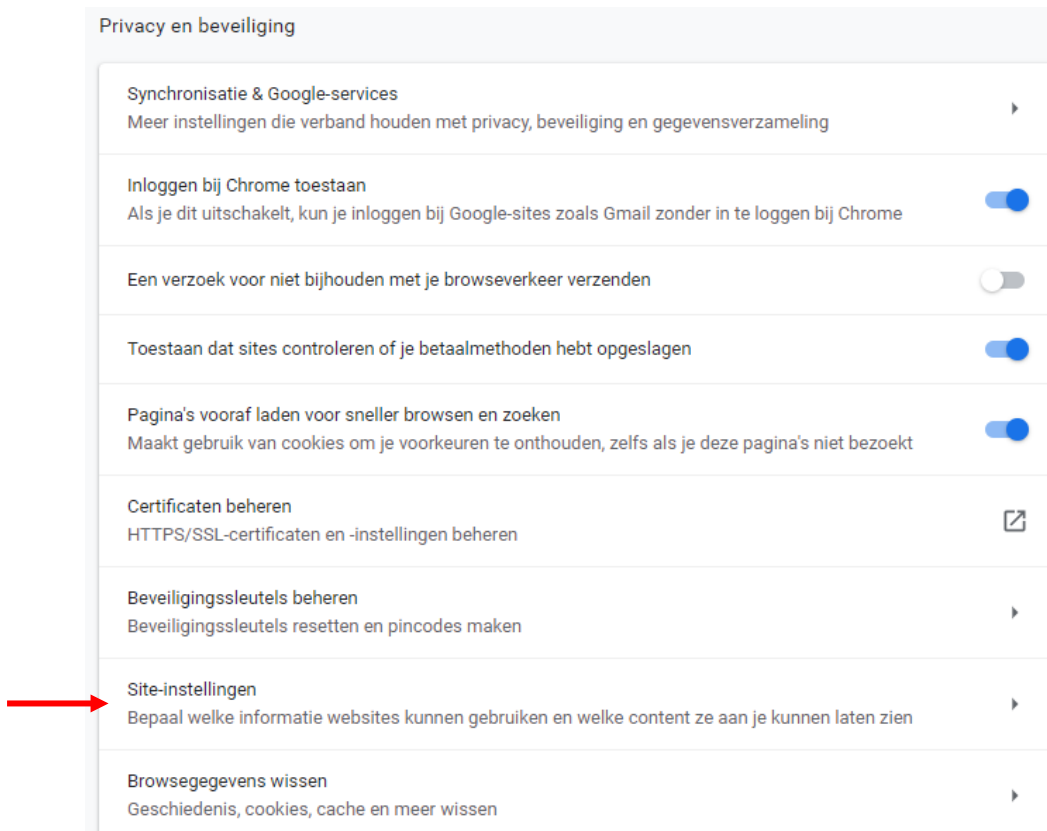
Privacy en beveiliging

Synchronisatie & Google-services
Meer instellingen die verband houden met privacy, beveiliging en gegevensverzameling

Inloggen bij Chrome toestaan
Als je dit uitschakelt, kun je inloggen bij Google-sites zoals Gmail zonder in te loggen bij Chrome

Een verzoek voor niet bijhouden met je browseverkeer verzenden

Toestaan dat sites controleren of je betaalmethoden hebt opgeslagen

Pagina's vooraf laden voor sneller browsen en zoeken
Maakt gebruik van cookies om je voorkeuren te onthouden, zelfs als je deze pagina's niet bezoekt

Certificaten beheren
HTTPS/SSL-certificaten en -instellingen beheren

Beveiligingssleutels beheren
Beveiligingssleutels resetten en pincodes maken

Site-instellingen
Bepaal welke informatie websites kunnen gebruiken en welke content ze aan je kunnen laten zien

Browsegegevens wissen
Geschiedenis, cookies, cache en meer wissen